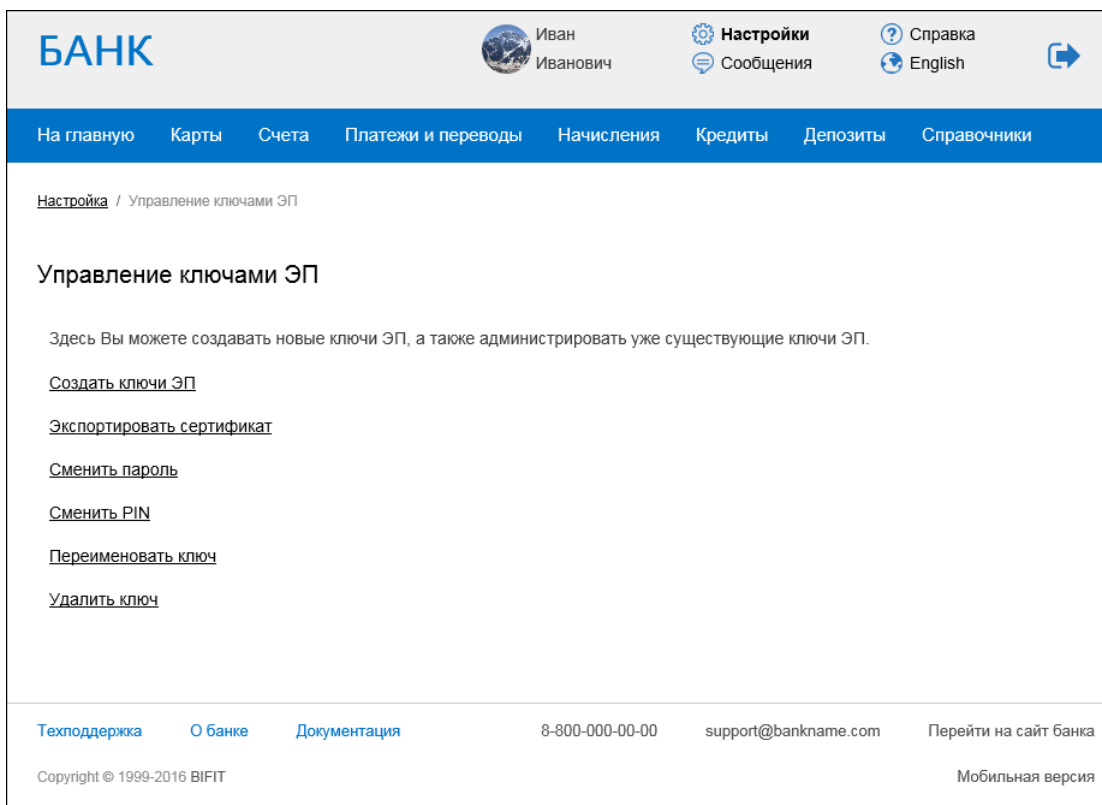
БАНК

Иван Иванович

Настройки
Сообщения

Справка
English

На главную Карты Счета Платежи и переводы Начисления Кредиты Депозиты Справочники

Настройка / Управление ключами ЭП

Управление ключами ЭП

Здесь Вы можете создавать новые ключи ЭП, а также администрировать уже существующие ключи ЭП.

Создать ключи ЭП

Экспортировать сертификат

Сменить пароль

Сменить PIN

Переименовать ключ

Удалить ключ

Техподдержка О банке Документация 8-800-000-00-00 support@bankname.com Перейти на сайт банка

Copyright © 1999-2016 BIFIT Мобильная версия